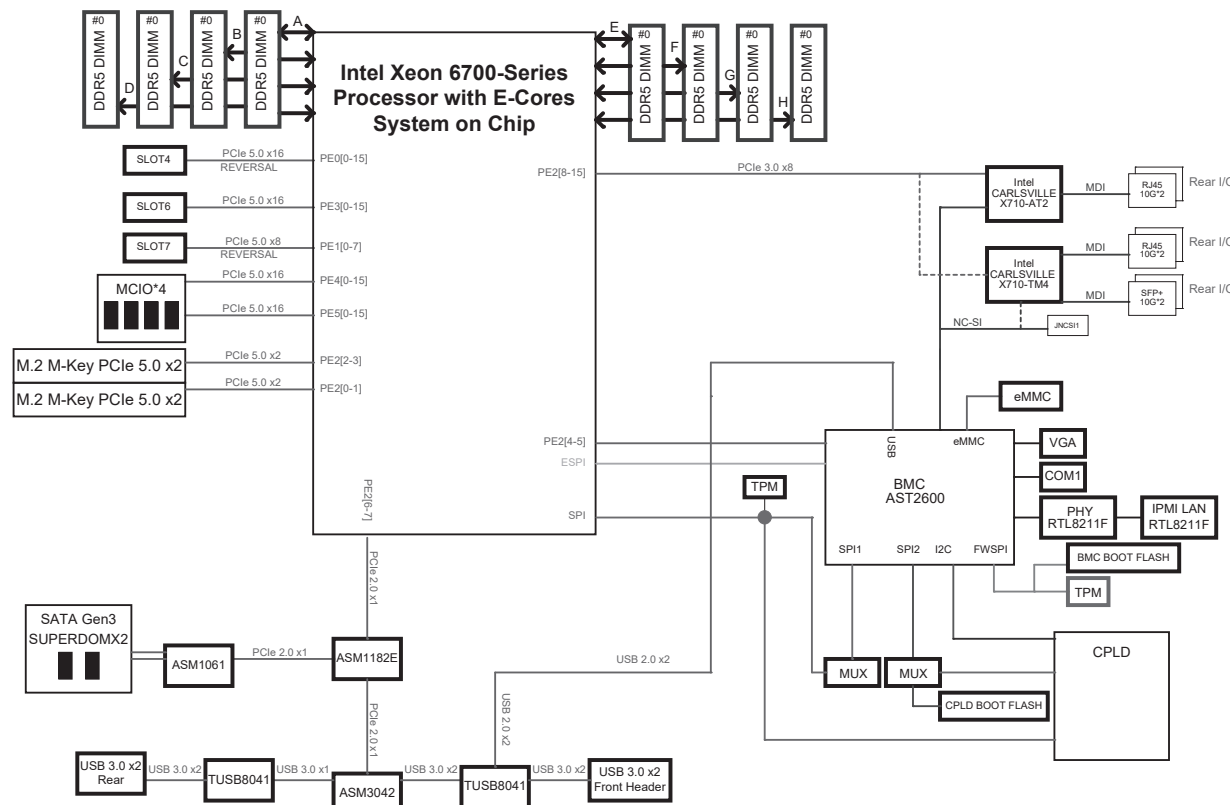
#0
DDR5 DIMM
#0
DDR5 DIMM
#0
DDR5 DIMM
#0
DDR5 DIMM
A
B
C
D

Intel Xeon 6700-Series Processor with E-Cores System on Chip

E
F
G
H
#0
DDR5 DIMM
#0
DDR5 DIMM
#0
DDR5 DIMM
#0
DDR5 DIMM

SLOT4
PCIe 5.0 x16
REVERSAL
PE0[0-15]

SLOT6
PCIe 5.0 x16
PE3[0-15]

SLOT7
PCIe 5.0 x8
REVERSAL
PE1[0-7]

MCIO*4
PCIe 5.0 x16
PE4[0-15]
PCIe 5.0 x16
PE5[0-15]

M.2 M-Key PCIe 5.0 x2
PCIe 5.0 x2
PE2[2-3]
M.2 M-Key PCIe 5.0 x2
PCIe 5.0 x2
PE2[0-1]

PE2[8-15]
PCIe 3.0 x8
Intel CARLSVILLE X710-AT2
MDI
RJ45 10G*2
Rear I/O
Intel CARLSVILLE X710-TM4
MDI
RJ45 10G*2
Rear I/O
MDI
SFP+ 10G*2
Rear I/O
NC-SI
JNCSI1

eMMC
PE2[4-5]
ESPI
USB
eMMC
VGA
COM1
BMC
AST2600
TPM
PHY
RTL8211F
IPMI LAN
RTL8211F
SPI
SPI1
SPI2
I2C
FWSPI
BMC BOOT FLASH
TPM

PE2[6-7]
PCIe 2.0 x1

SATA Gen3
SUPERDOMX2
ASM1061
PCIe 2.0 x1
ASM1182E
USB 2.0 x2
CPLD
MUX
MUX
CPLD BOOT FLASH
PCIe 2.0 x1
USB 2.0 x2

USB 3.0 x2
Rear
USB 3.0 x2
TUSB8041
USB 3.0 x1
ASM3042
USB 3.0 x2
TUSB8041
USB 3.0 x2
USB 3.0 x2
Front Header